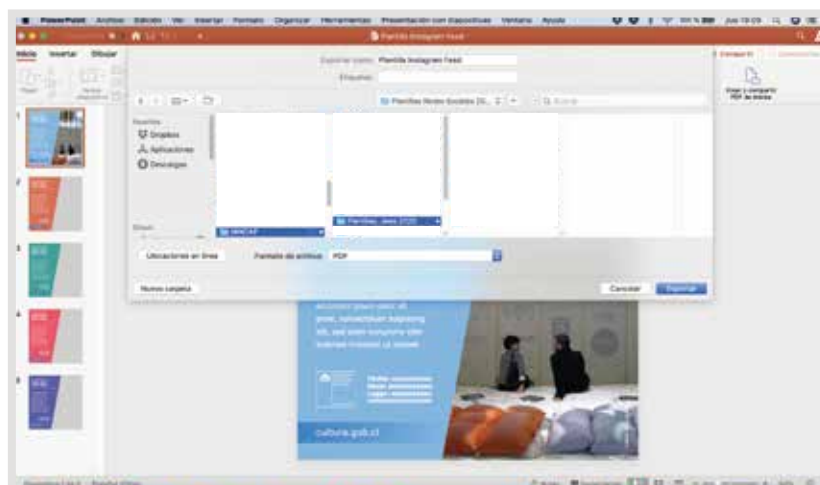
PowerPoint Archivo Edición Ver Insertar Formato Organizar Herramientas Presentación con diapositivas Ventana Ayuda

Plantilla Instagram Feed

Inicio Insertar Dibujar

Exportar como: Plantilla Instagram Feed

Etiquetas:

Plantillas Redes Sociales 20...

Favoritos
Dropbox
Aplicaciones
Descargas

Plantillas Jeez 2020

Ubicaciones en línea
Formato de archivo: PDF

Nueva carpeta
Cancelar
Exportar

Compartir

Crear y compartir PDF de Adobe

cultura.gob.cl

1
2
3
4
5